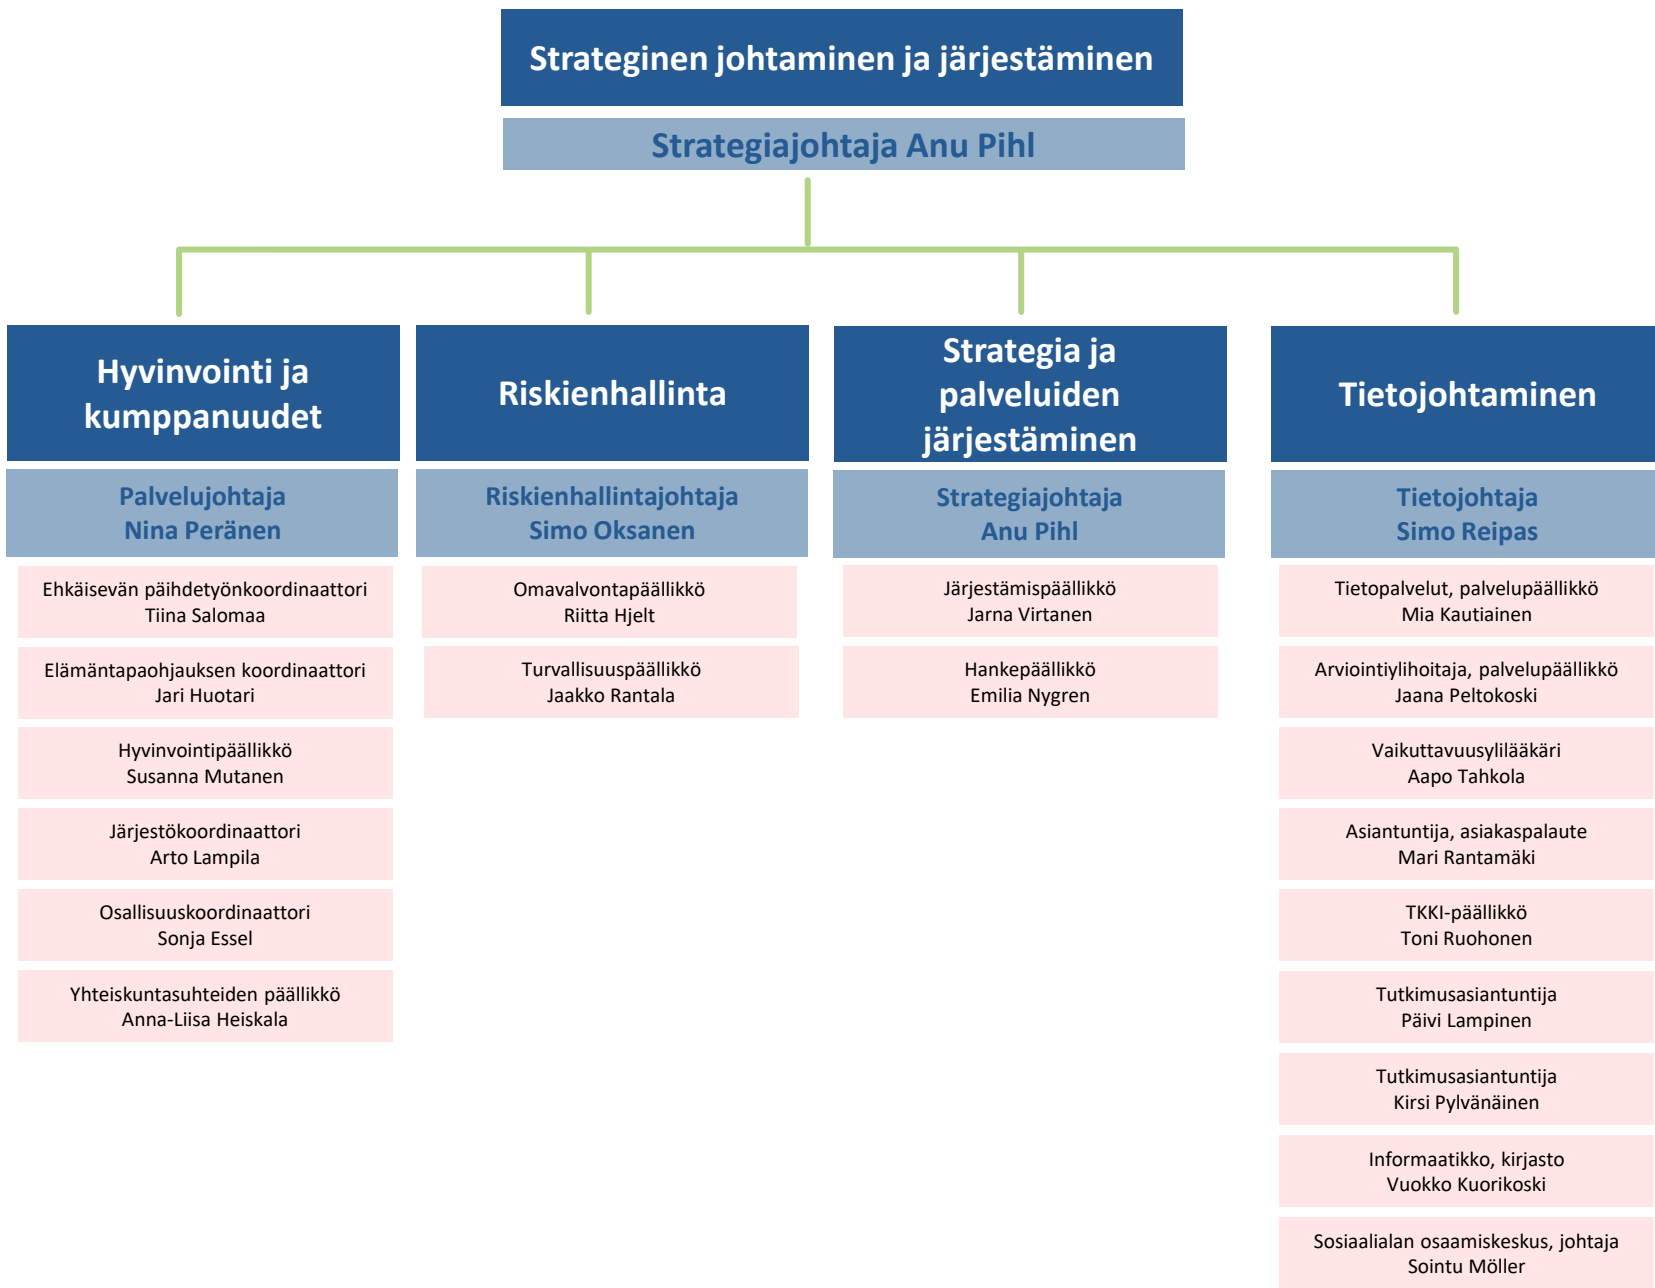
Strateginen johtaminen ja järjestäminen

Strategiajohtaja Anu Pihl

Hyvinvointi ja kumppanuudet

Palvelujohtaja
Nina Peränen

Ehkäisevän päihdetyönkoordinaattori
Tiina Salomaa

Elämäntapaohjauksen koordinaattori
Jari Huotari

Hyvinvointipäällikkö
Susanna Mutanen

Järjestökoordinaattori
Arto Lampila

Osallisuuskoordinaattori
Sonja Essel

Yhteiskuntasuhteiden päällikkö
Anna-Liisa Heiskala

Riskienhallinta

Riskienhallintajohtaja
Simo Oksanen

Omavalvontapäällikkö
Riitta Hjelt

Turvallisuuspäällikkö
Jaakko Rantala

Strategia ja palveluiden järjestäminen

Strategiajohtaja
Anu Pihl

Järjestämispäällikkö
Jarna Virtanen

Hankepäällikkö
Emilia Nygren

Tietojohtaminen

Tietojohtaja
Simo Reipas

Tietopalvelut, palvelupäällikkö
Mia Kautiainen

Arviointiylihoitaja, palvelupäällikkö
Jaana Peltokoski

Vaikuttavuusylilääkäri
Aapo Tahkola

Asiantuntija, asiakaspalaute
Mari Rantamäki

TKKI-päällikkö
Toni Ruohonen

Tutkimusasiantuntija
Päivi Lampinen

Tutkimusasiantuntija
Kirsi Pylvänäinen

Informaatikko, kirjasto
Vuokko Kuorikoski

Sosiaalialan osaamiskeskus, johtaja
Sointu Möller